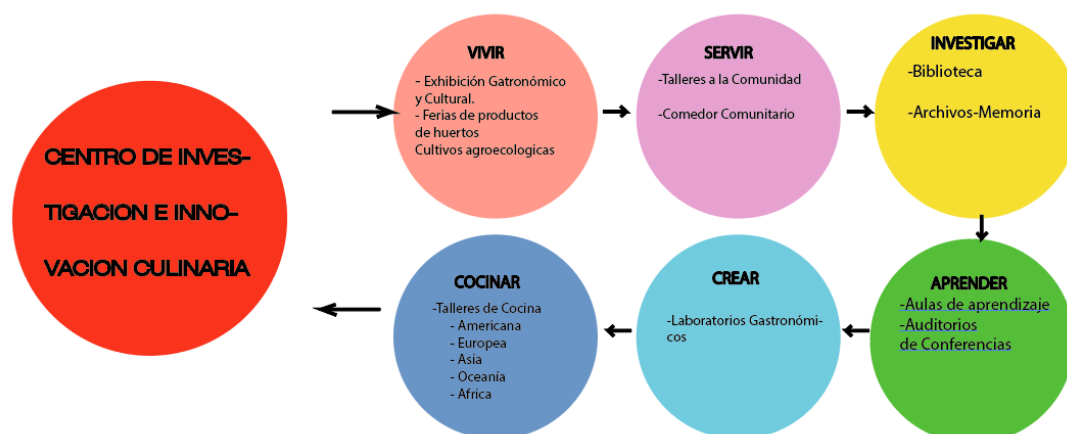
CENTRO DE INVESTIGACION E INNOVACION CULINARIA

VIVIR
- Exhibición Gatronómico y Cultural.
- Ferias de productos de huertos
Cultivos agroecologicas

SERVIR
-Talleres a la Comunidad
-Comedor Comunitario

INVESTIGAR
-Biblioteca
-Archivos-Memoria

APRENDER
-Aulas de aprendizaje
-Auditorios de Conferencias

CREAR
-Laboratorios Gastronómicos

COCINAR
-Talleres de Cocina
- Americana
- Europea
- Asia
- Oceanía
- Africa